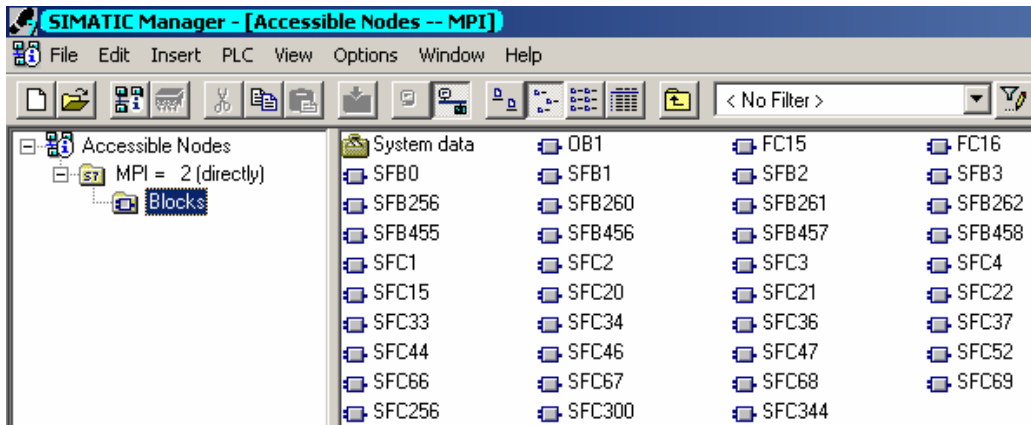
SIMATIC Manager - [Accessible Nodes -- MPI]

File Edit Insert PLC View Options Window Help

< No Filter >

Accessible Nodes
MPI = 2 (directly)
Blocks

| | | | |
|---|---|---|---|
| System data | OB1 | FC15 | FC16 |
| SFB0 | SFB1 | SFB2 | SFB3 |
| SFB256 | SFB260 | SFB261 | SFB262 |
| SFB455 | SFB456 | SFB457 | SFB458 |
| SFC1 | SFC2 | SFC3 | SFC4 |
| SFC15 | SFC20 | SFC21 | SFC22 |
| SFC33 | SFC34 | SFC36 | SFC37 |
| SFC44 | SFC46 | SFC47 | SFC52 |
| SFC66 | SFC67 | SFC68 | SFC69 |
| SFC256 | SFC300 | SFC344 | |